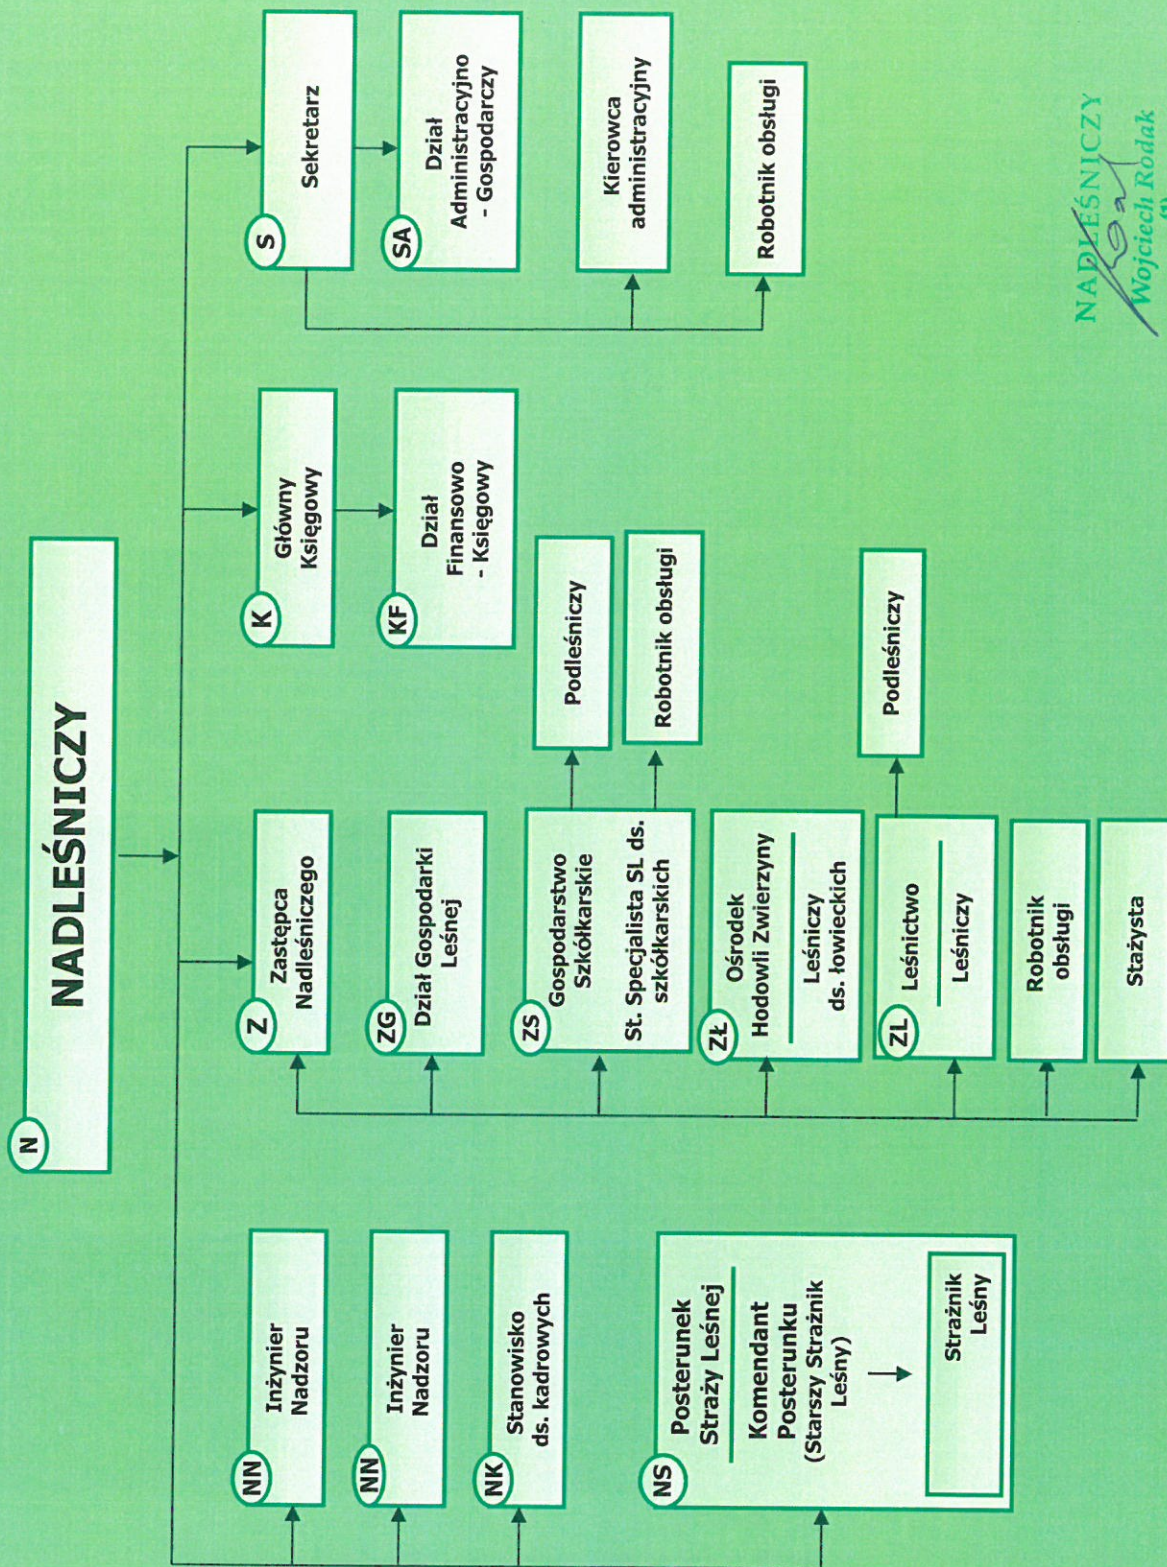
N NADLEŚNICZY

NN Inżynier Nadzoru

NN Inżynier Nadzoru

NK Stanowisko ds. kadrowych

NS Posterunek Straży Leśnej
Komendant Posterunku (Starszy Strażnik Leśny)
Strażnik Leśny

Z Zastępca Nadleśniczego

ZG Dział Gospodarki Leśnej

ZS Gospodarstwo Szkółkarskie
St. Specjalista SL ds. szkółkarskich

Podleśniczy

Robotnik obsługi

ZŁ Ośrodek Hodowli Zwierzyny
Leśniczy ds. łowieckich

ZL Leśnictwo
Leśniczy

Podleśniczy

Robotnik obsługi

Stażysta

K Główny Księgowy

KF Dział Finansowo - Księgowy

S Sekretarz

SA Dział Administracyjno - Gospodarczy

Kierowca administracyjny

Robotnik obsługi

NADLEŚNICZY
Wojciech Rodak
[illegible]